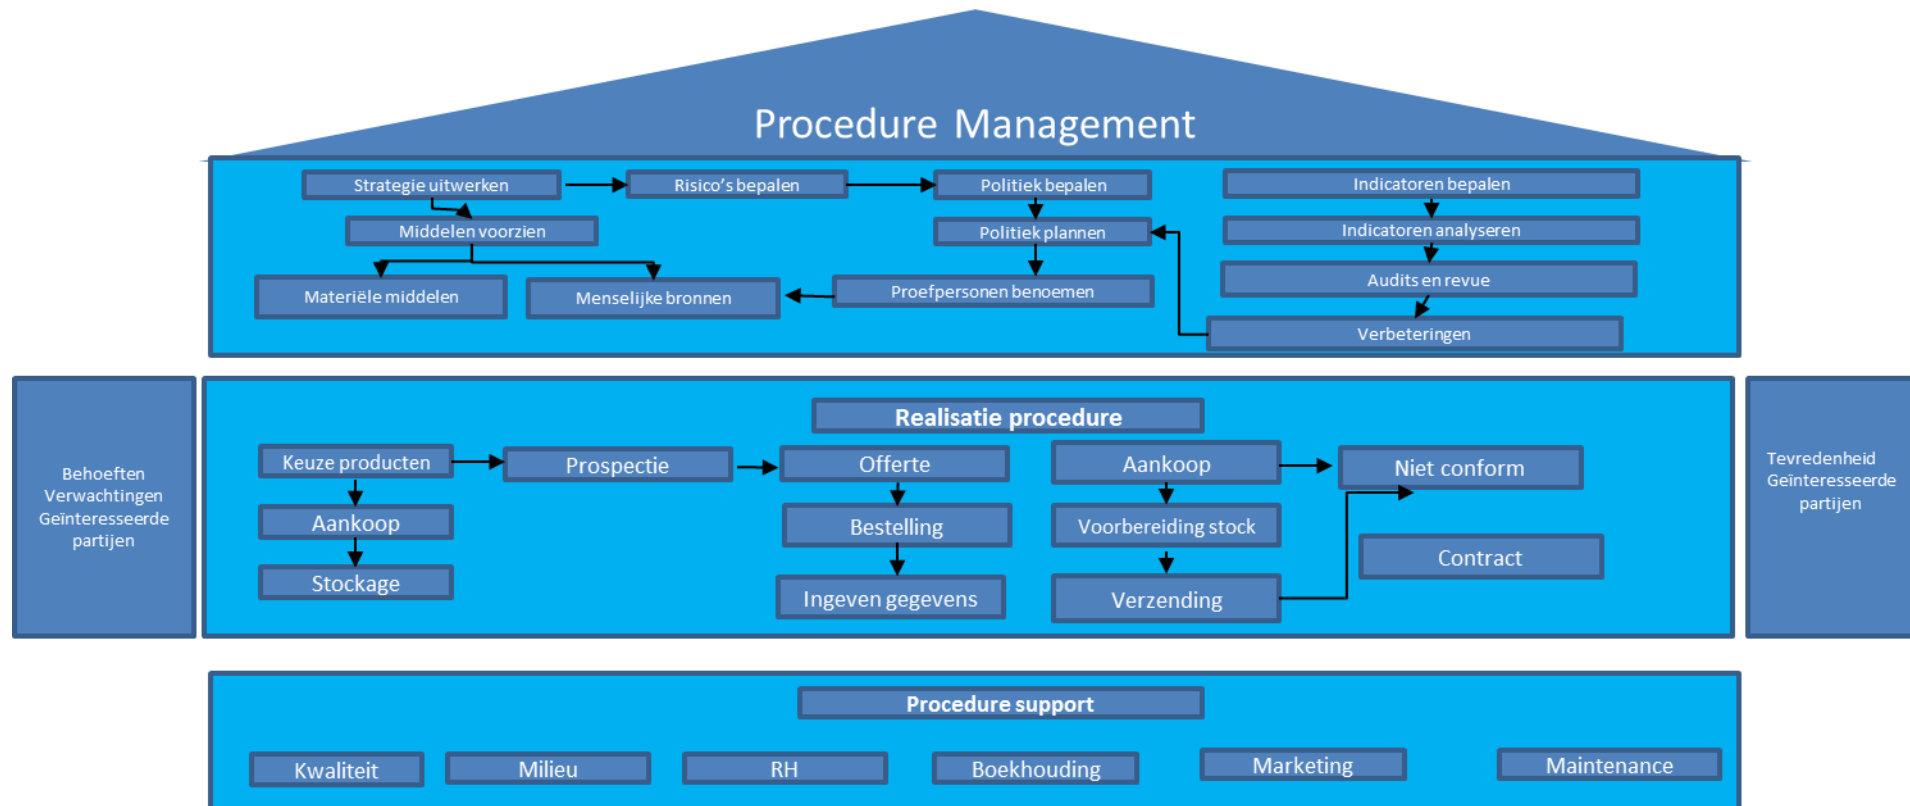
Procedure Management

Strategie uitwerken

Risico's bepalen

Politiek bepalen

Indicatoren bepalen

Middelen voorzien

Politiek plannen

Indicatoren analyseren

Materiële middelen

Menselijke bronnen

Proefpersonen benoemen

Audits en revue

Verbeteringen

Behoeften Verwachtingen Geïnteresseerde partijen

Realisatie procedure

Keuze producten

Prospectie

Offerte

Aankoop

Niet conform

Aankoop

Bestelling

Voorbereiding stock

Contract

Stockage

Ingeven gegevens

Verzending

Tevredenheid Geïnteresseerde partijen

Procedure support

Kwaliteit

Milieu

RH

Boekhouding

Marketing

Maintenance